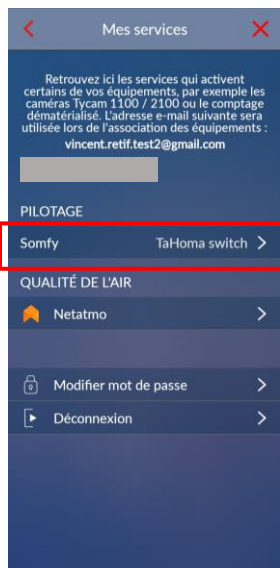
Mes services

Retrouvez ici les services qui activent certains de vos équipements, par exemple les caméras Tycam 1100 / 2100 ou le comptage dématérialisé. L'adresse e-mail suivante sera utilisée lors de l'association des équipements :
vincent.retif.test2@gmail.com

PILOTAGE
Somfy TaHoma switch

QUALITÉ DE L'AIR
Netatmo

Modifier mot de passe
Déconnexion